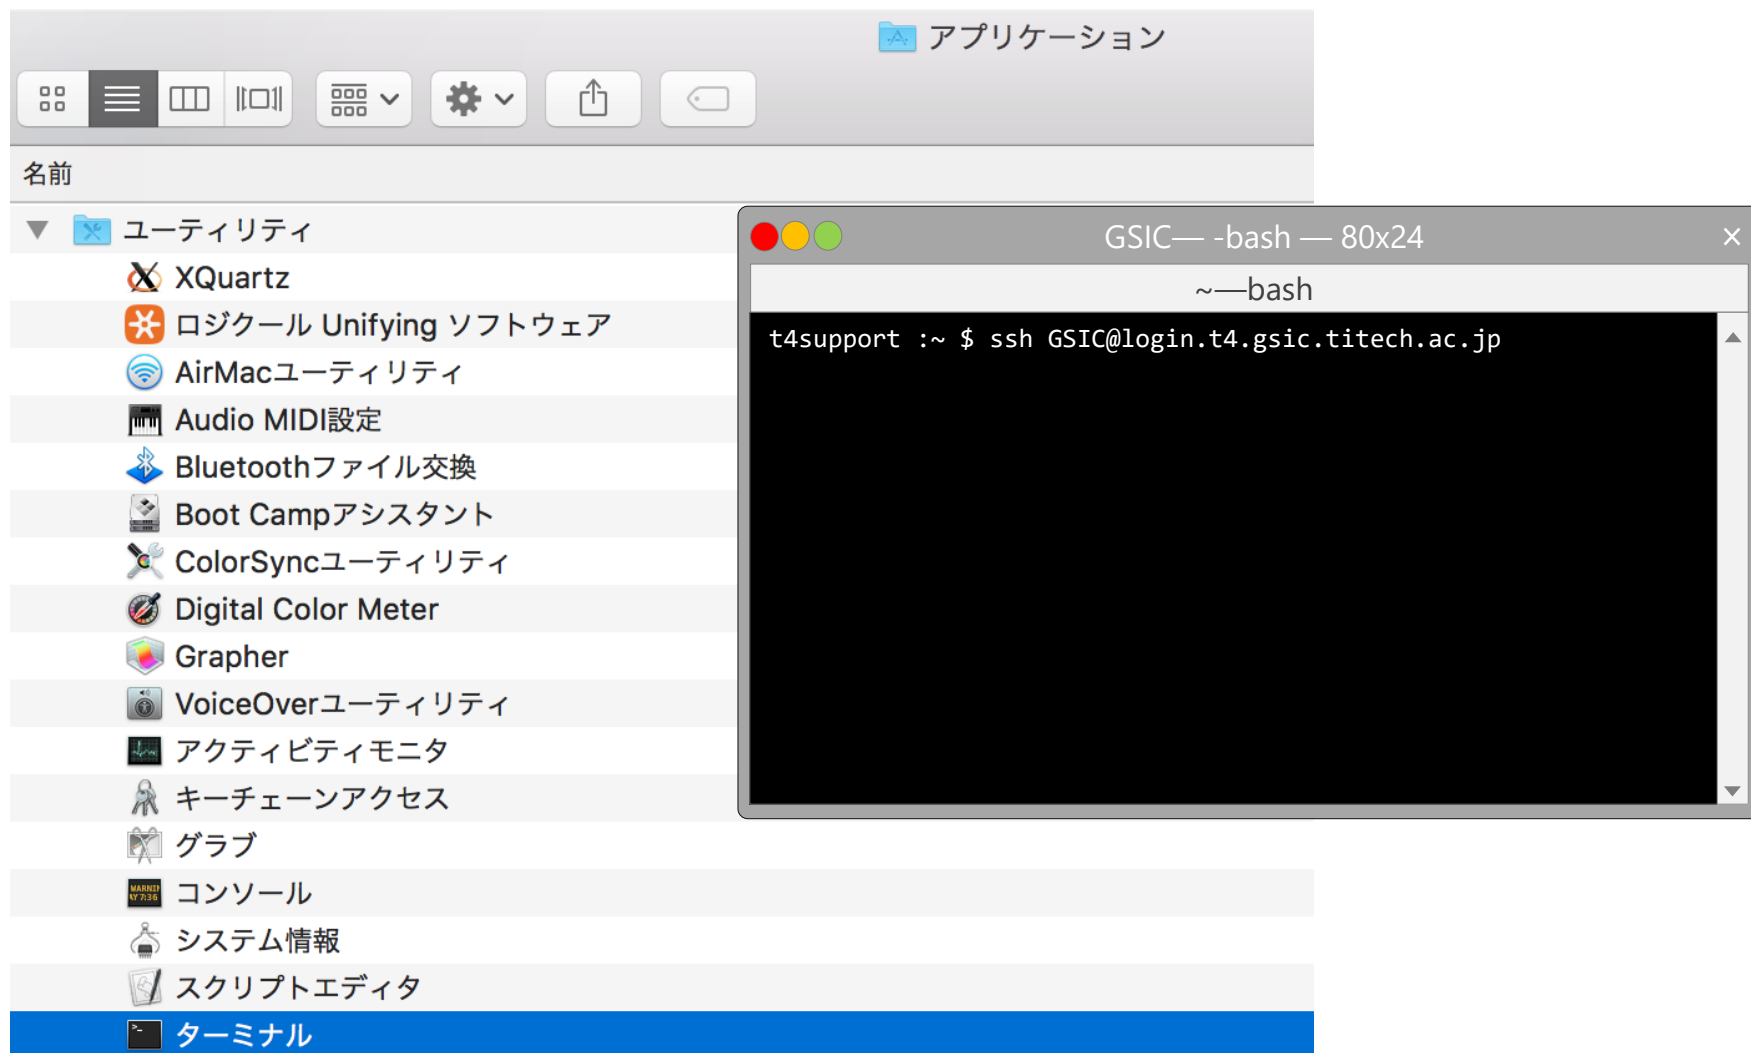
アプリケーション

名前

ユーティリティ
XQuartz
ロジクール Unifying ソフトウェア
AirMacユーティリティ
Audio MIDI設定
Bluetoothファイル交換
Boot Campアシスタント
ColorSyncユーティリティ
Digital Color Meter
Grapher
VoiceOverユーティリティ
アクティビティモニタ
キーチェーンアクセス
グラブ
コンソール
システム情報
スクリプトエディタ
ターミナル

GSIC— -bash — 80x24
~—bash
t4support :~ $ ssh GSIC@login.t4.gsic.titech.ac.jp